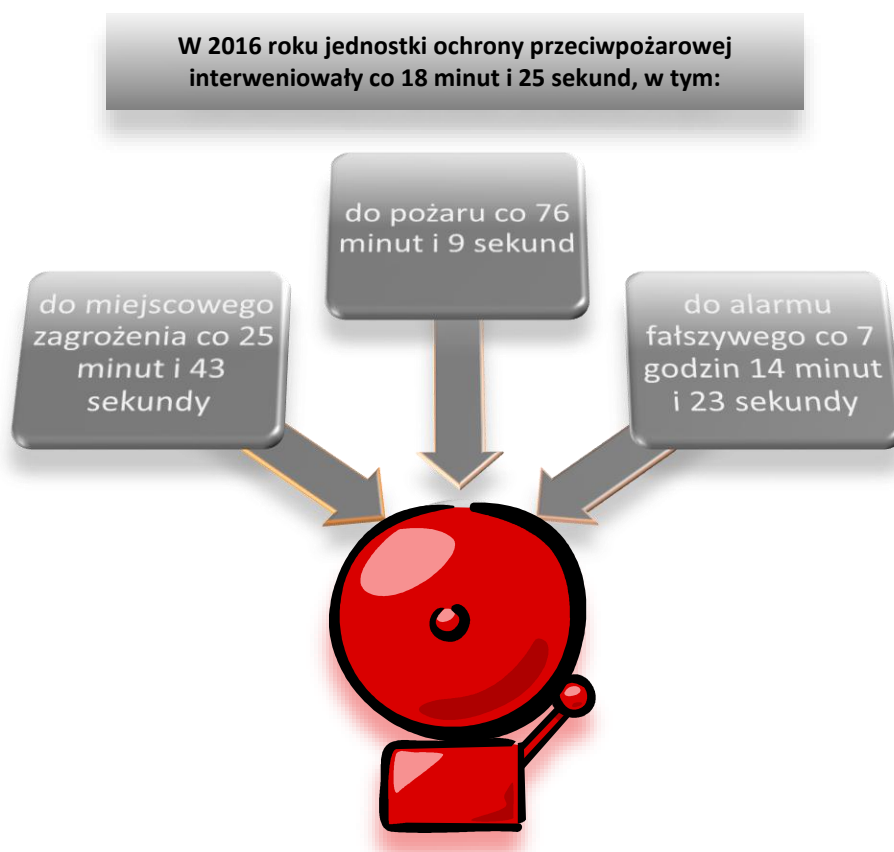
W 2016 roku jednostki ochrony przeciwpożarowej interweniowały co 18 minut i 25 sekund, w tym:

do miejscowego zagrożenia co 25 minut i 43 sekundy

do pożaru co 76 minut i 9 sekund

do alarmu fałszywego co 7 godzin 14 minut i 23 sekundy